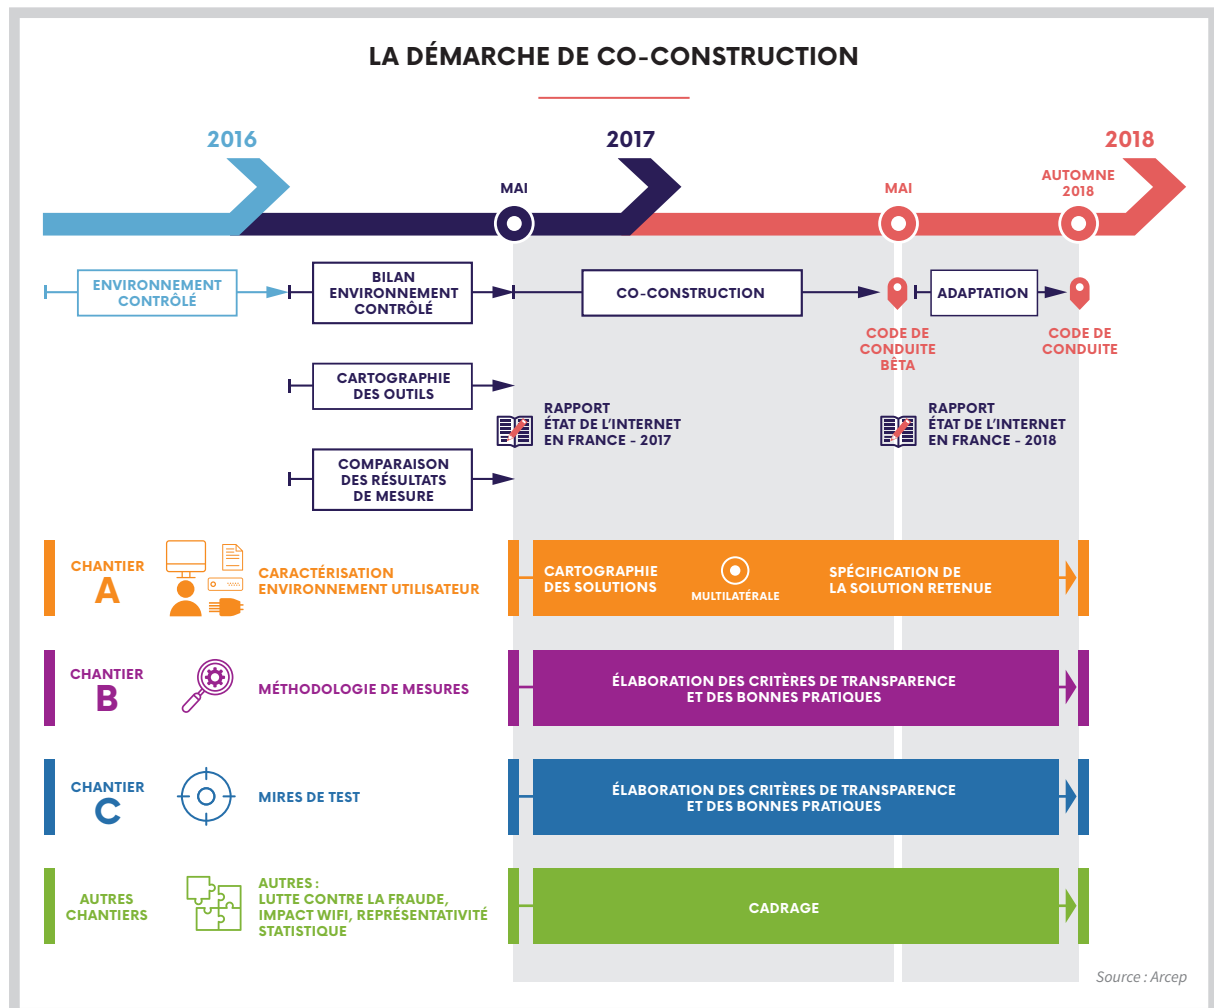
LA DÉMARCHE DE CO-CONSTRUCTION

2016

2017

2018

MAI

MAI

AUTOMNE 2018

ENVIRONNEMENT CONTRÔLÉ

BILAN ENVIRONNEMENT CONTRÔLÉ

CO-CONSTRUCTION

ADAPTATION

CODE DE CONDUITE BÊTA

CODE DE CONDUITE

CARTOGRAPHIE DES OUTILS

RAPPORT ÉTAT DE L'INTERNET EN FRANCE - 2017

RAPPORT ÉTAT DE L'INTERNET EN FRANCE - 2018

COMPARAISON DES RÉSULTATS DE MESURE

CHANTIER A

CARACTÉRISATION ENVIRONNEMENT UTILISATEUR

CARTOGRAPHIE DES SOLUTIONS

MULTILATÉRALE

SPÉCIFICATION DE LA SOLUTION RETENUE

CHANTIER B

MÉTHODOLOGIE DE MESURES

ÉLABORATION DES CRITÈRES DE TRANSPARENCE ET DES BONNES PRATIQUES

CHANTIER C

MIRES DE TEST

ÉLABORATION DES CRITÈRES DE TRANSPARENCE ET DES BONNES PRATIQUES

AUTRES CHANTIERS

AUTRES : LUTTE CONTRE LA FRAUDE, IMPACT WIFI, REPRÉSENTATIVITÉ STATISTIQUE

CADRAGE

Source : Arcep